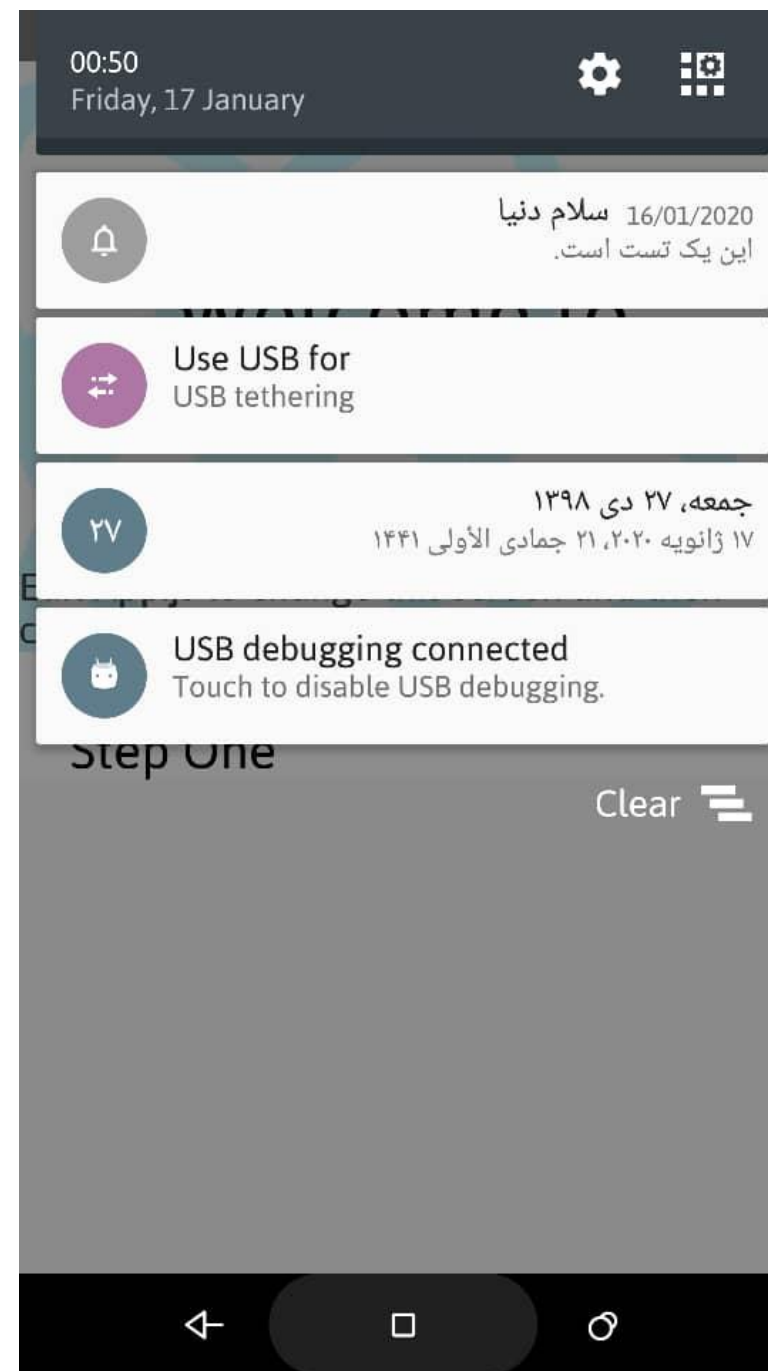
00:50
Friday, 17 January

سلام دنیا 16/01/2020
این یک تست است.

Use USB for
USB tethering

۲۷

جمعه، ۲۷ دی ۱۳۹۸
۱۷ ژانویه ۲۰۲۰، ۲۱ جمادی الأولی ۱۴۴۱

USB debugging connected
Touch to disable USB debugging.

Step One

Clear